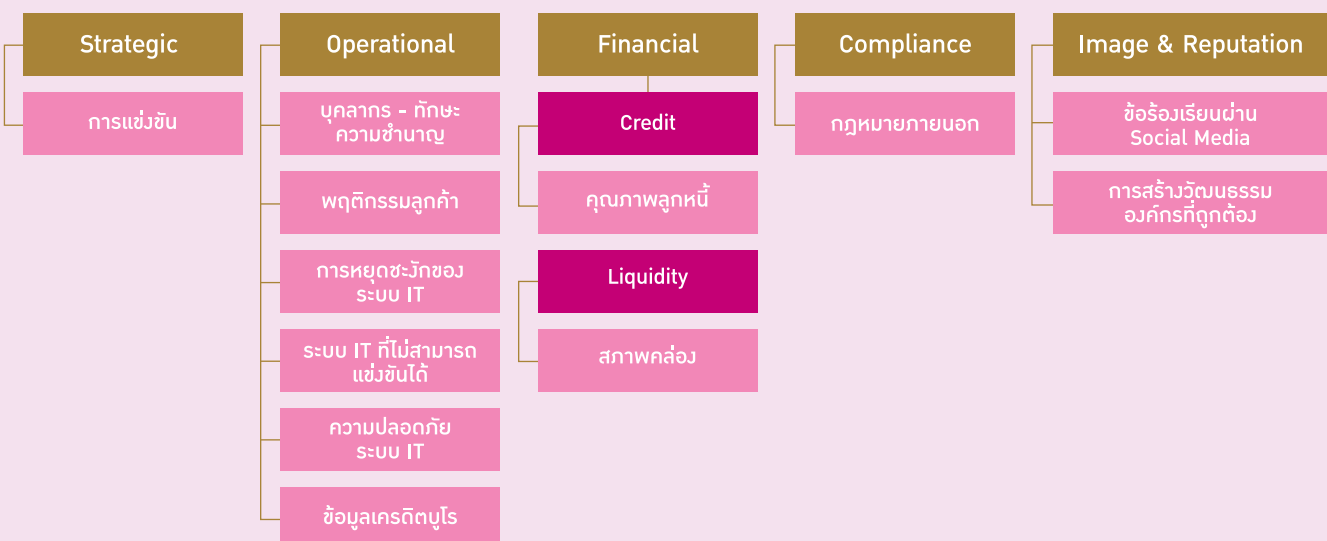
Strategic

การแข่งขัน

Operational

บุคลากร - ทักษะ ความชำนาญ

พฤติกรรมลูกค้า

การหยุดชะงักของ ระบบ IT

ระบบ IT ที่ไม่สามารถ แข่งขันได้

ความปลอดภัย ระบบ IT

ข้อมูลเครดิตบูโร

Financial

Credit

คุณภาพลูกหนี้

Liquidity

สภาพคล่อง

Compliance

กฎหมายภายนอก

Image & Reputation

ข้อร้องเรียนผ่าน Social Media

การสร้างวัฒนธรรม องค์กรที่ถูกต้อง